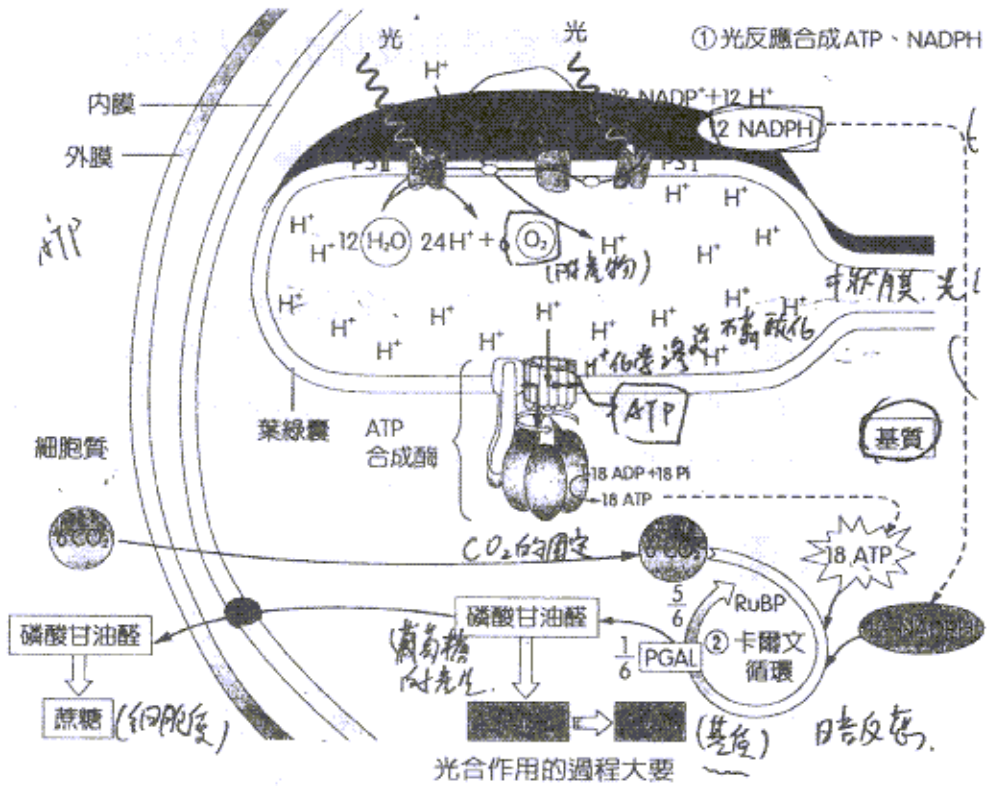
①光反應合成ATP、NADPH

光
光
$H^+$
12 $NADP^+$+12 $H^+$
12 NADPH
內膜
外膜
PSII
PSI
$H^+$
$H^+$
$H^+$ 12 $H_2O$ 24$H^+$ + 6 $O_2$
(副產物)
ATP
$H^+$ $H^+$ $H^+$ $H^+$ $H^+$ $H^+$ $H^+$ $H^+$ $H^+$ $H^+$ $H^+$ $H^+$ $H^+$ $H^+$
類囊膜 光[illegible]
$H^+$化學滲透磷酸化
葉綠囊
ATP
合成酶
ATP
基質
細胞質
18 ADP +18 Pi
18 ATP
6 $CO_2$
$CO_2$的固定
6 $CO_2$
18 ATP
$\frac{5}{6}$
RuBP
磷酸甘油醛
磷酸甘油醛
葡萄糖
副產生
$\frac{1}{6}$
PGAL
②卡爾文循環
NADPH
蔗糖
(細胞質)
(基質)
暗反應
光合作用的過程大要